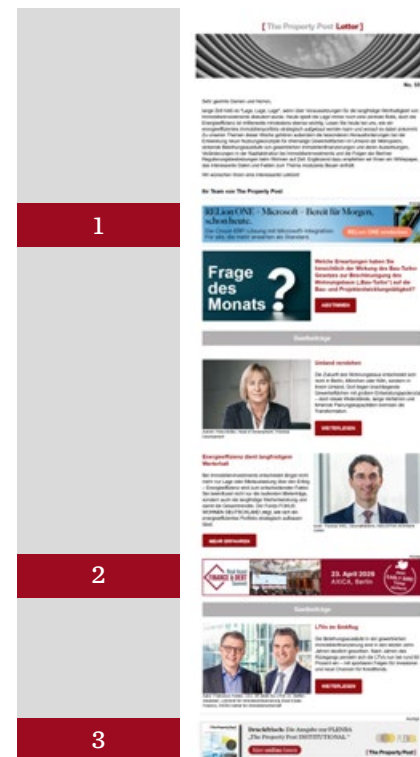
1

2

3

[ The Property Post Letter ]

Sehr geehrte Damen und Herren,

Ihr Team von The Property Post

RELion ONE - Microsoft - Bereit für Morgen, schon heute.

Frage des Monats

Welche Erwartungen haben Sie hinsichtlich der Wirkung des Bau-Turbo Gesetzes zur Beschleunigung des Wohnungsbaus („Bau-Turbo") auf die Bau- und Projektentwicklungstätigkeit?

ABSTIMMEN

Gastbeiträge

Umbau verstehen

WEITERLESEN

Energieeffizienz dient langfristigem Werterhalt

MEHR ERFAHREN

Real Asset FINANCE & DEBT Summit

23. April 2026
AXICA, Berlin

Gastbeiträge

LTVs im Eiskeller

WEITERLESEN

Druckfrisch: Die Ausgabe zur PLENDA „The Property Post INSTITUTIONAL"

[ The Property Post ]